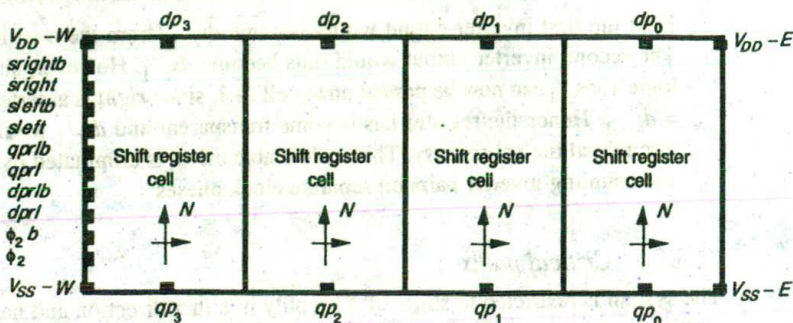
$dp_3$ $dp_2$ $dp_1$ $dp_0$

$V_{DD}-W$
srightb
sright
sleftb
sleft
qprlb
qprl
dprlb
dprl
$\phi_2 b$
$\phi_2$
$V_{SS}-W$

$V_{DD}-E$

Shift register cell

N

Shift register cell

N

Shift register cell

N

Shift register cell

N

$V_{SS}-E$

$qp_3$ $qp_2$ $qp_1$ $qp_0$